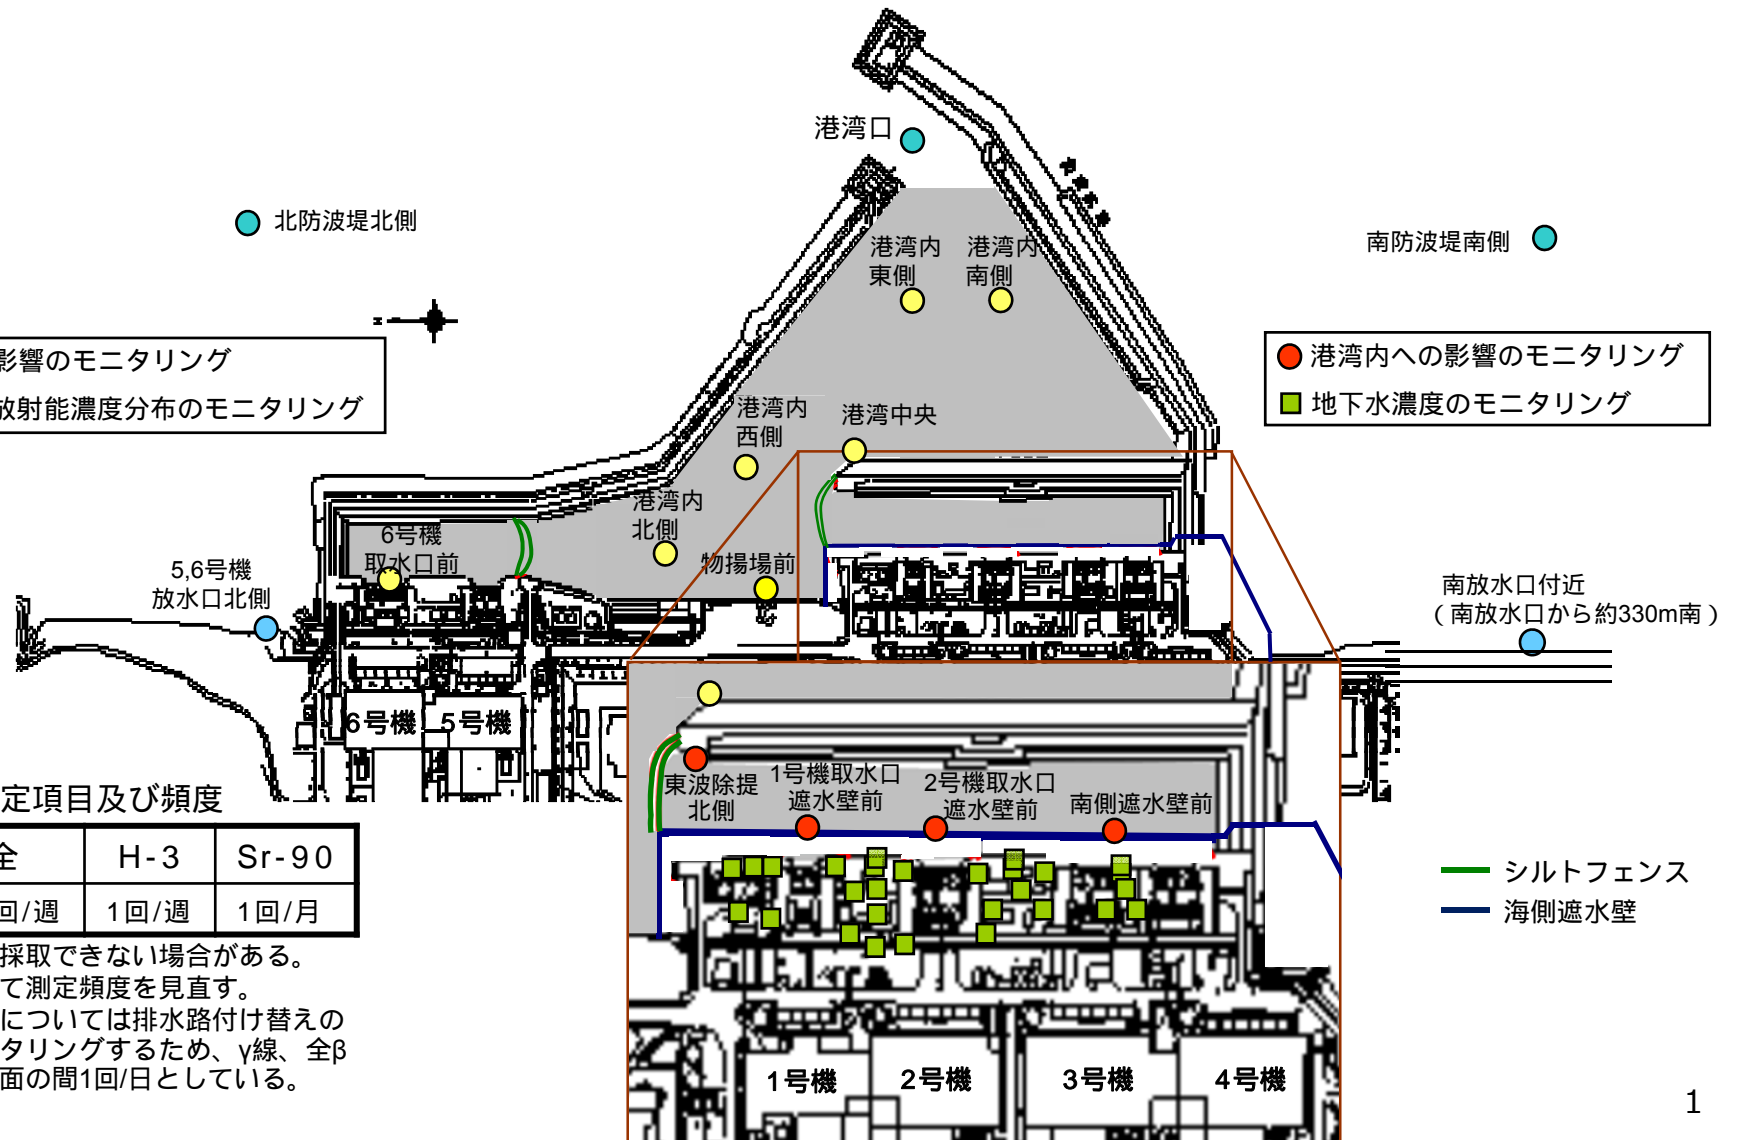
港湾口

北防波堤北側

南防波堤南側

港湾内東側

港湾内南側

影響のモニタリング
放射能濃度分布のモニタリング

港湾内への影響のモニタリング
地下水濃度のモニタリング

港湾内西側

港湾中央

港湾内北側

6号機取水口前

5,6号機放水口北側

物揚場前

南放水口付近
（南放水口から約330m南）

6号機 5号機

定項目及び頻度

| 全 | H-3 | Sr-90 |
|---|---|---|
| 回/週 | 1回/週 | 1回/月 |

採取できない場合がある。
て測定頻度を見直す。
については排水路付け替えの
タリングするため、γ線、全β
面の間1回/日としている。

東波除提北側

1号機取水口遮水壁前

2号機取水口遮水壁前

南側遮水壁前

シルトフェンス

海側遮水壁

1号機 2号機 3号機 4号機

1